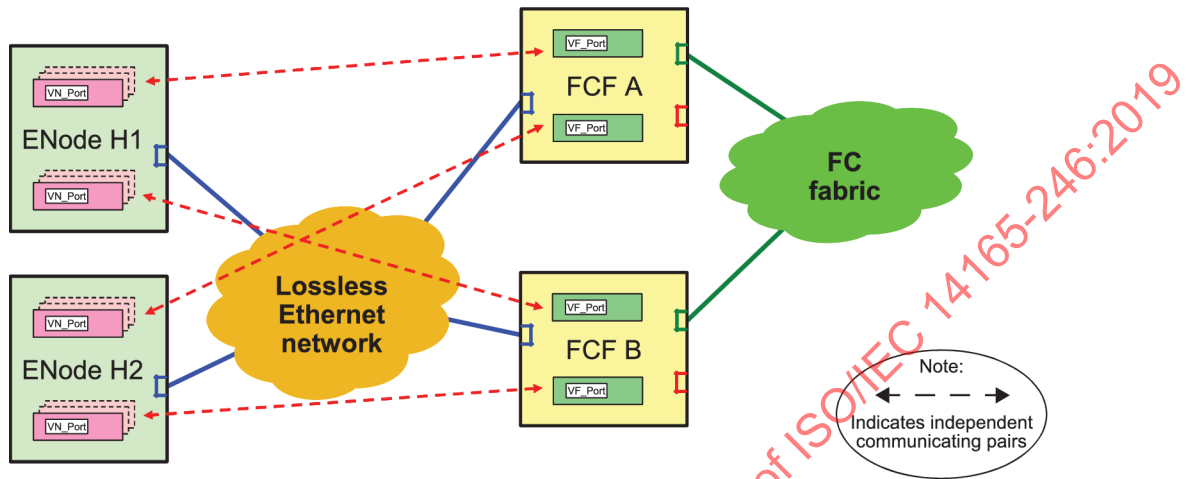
VN_Port

ENode H1

VN_Port

VN_Port

ENode H2

VN_Port

VF_Port

FCF A

VF_Port

FC fabric

Lossless Ethernet network

VF_Port

FCF B

VF_Port

Note:

Indicates independent communicating pairs

of ISO/IEC 14165-246:2019